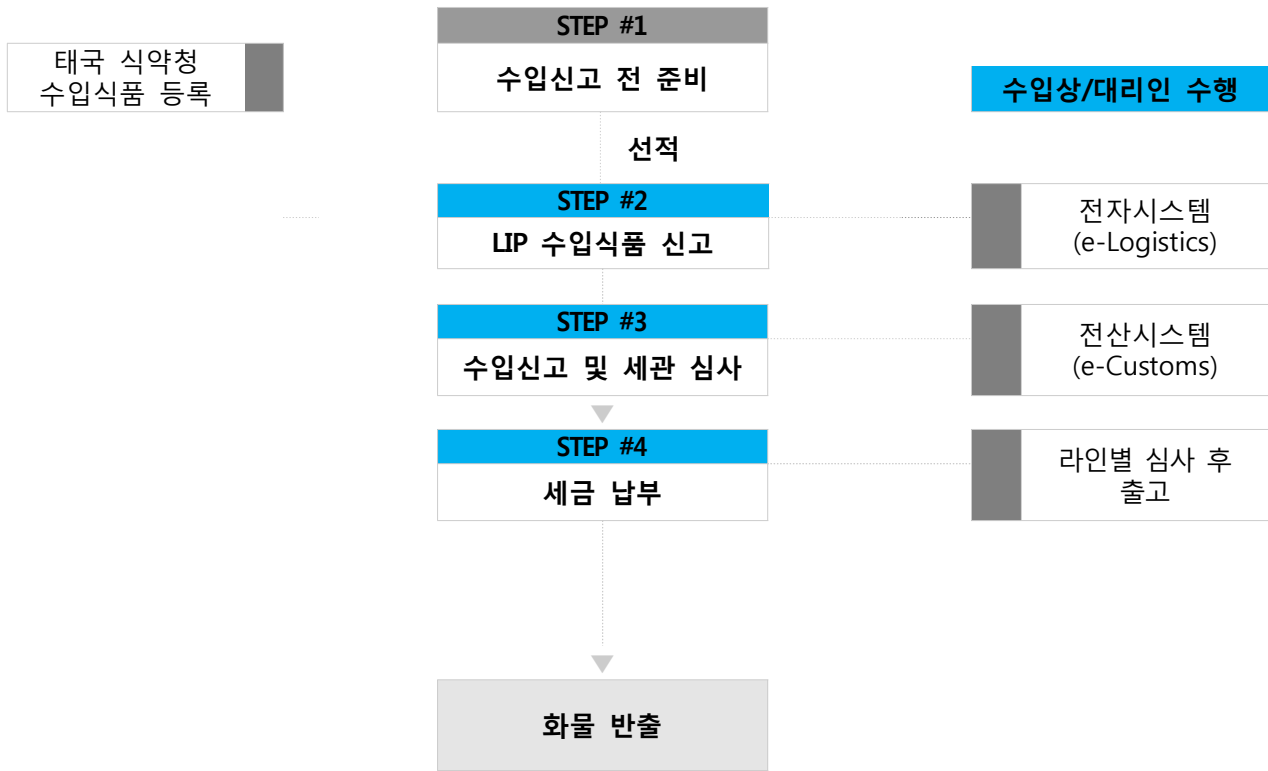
태국 식약청
수입식품 등록

STEP #1
수입신고 전 준비

수입상/대리인 수행

선적

STEP #2
LIP 수입식품 신고

전자시스템
(e-Logistics)

STEP #3
수입신고 및 세관 심사

전산시스템
(e-Customs)

STEP #4
세금 납부

라인별 심사 후
출고

화물 반출